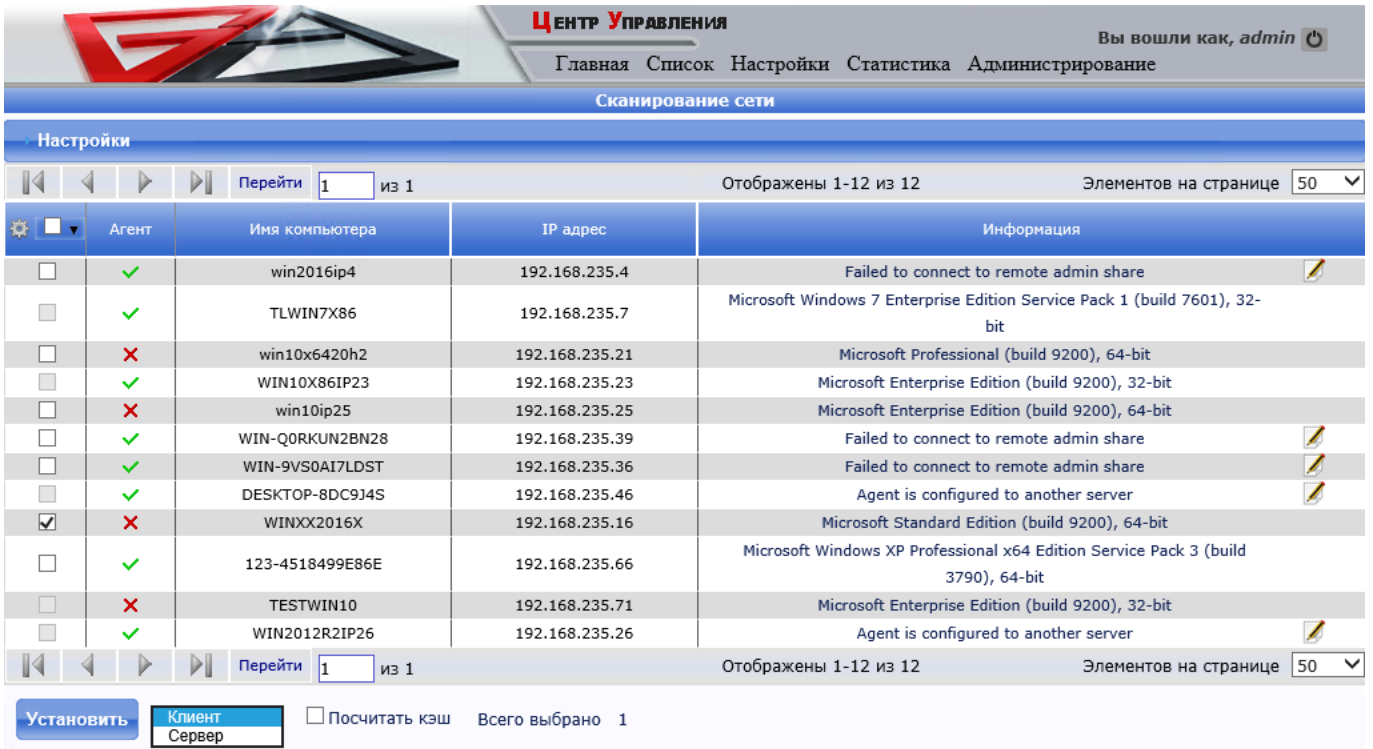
Центр Управления

Вы вошли как, admin

Главная Список Настройки Статистика Администрирование

Сканирование сети

Настройки

Перейти 1 из 1 Отображены 1-12 из 12 Элементов на странице 50

| | Агент | Имя компьютера | IP адрес | Информация |
|---|---|---|---|---|
| | ✓ | win2016ip4 | 192.168.235.4 | Failed to connect to remote admin share |
| | ✓ | TLWIN7X86 | 192.168.235.7 | Microsoft Windows 7 Enterprise Edition Service Pack 1 (build 7601), 32-bit |
| | ✗ | win10x6420h2 | 192.168.235.21 | Microsoft Professional (build 9200), 64-bit |
| | ✓ | WIN10X86IP23 | 192.168.235.23 | Microsoft Enterprise Edition (build 9200), 32-bit |
| | ✗ | win10ip25 | 192.168.235.25 | Microsoft Enterprise Edition (build 9200), 64-bit |
| | ✓ | WIN-Q0RKUN2BN28 | 192.168.235.39 | Failed to connect to remote admin share |
| | ✓ | WIN-9VS0AI7LDST | 192.168.235.36 | Failed to connect to remote admin share |
| | ✓ | DESKTOP-8DC9J4S | 192.168.235.46 | Agent is configured to another server |
| ✓ | ✗ | WINXX2016X | 192.168.235.16 | Microsoft Standard Edition (build 9200), 64-bit |
| | ✓ | 123-4518499E86E | 192.168.235.66 | Microsoft Windows XP Professional x64 Edition Service Pack 3 (build 3790), 64-bit |
| | ✗ | TESTWIN10 | 192.168.235.71 | Microsoft Enterprise Edition (build 9200), 32-bit |
| | ✓ | WIN2012R2IP26 | 192.168.235.26 | Agent is configured to another server |

Перейти 1 из 1 Отображены 1-12 из 12 Элементов на странице 50

Установить Клиент Сервер Посчитать кэш Всего выбрано 1